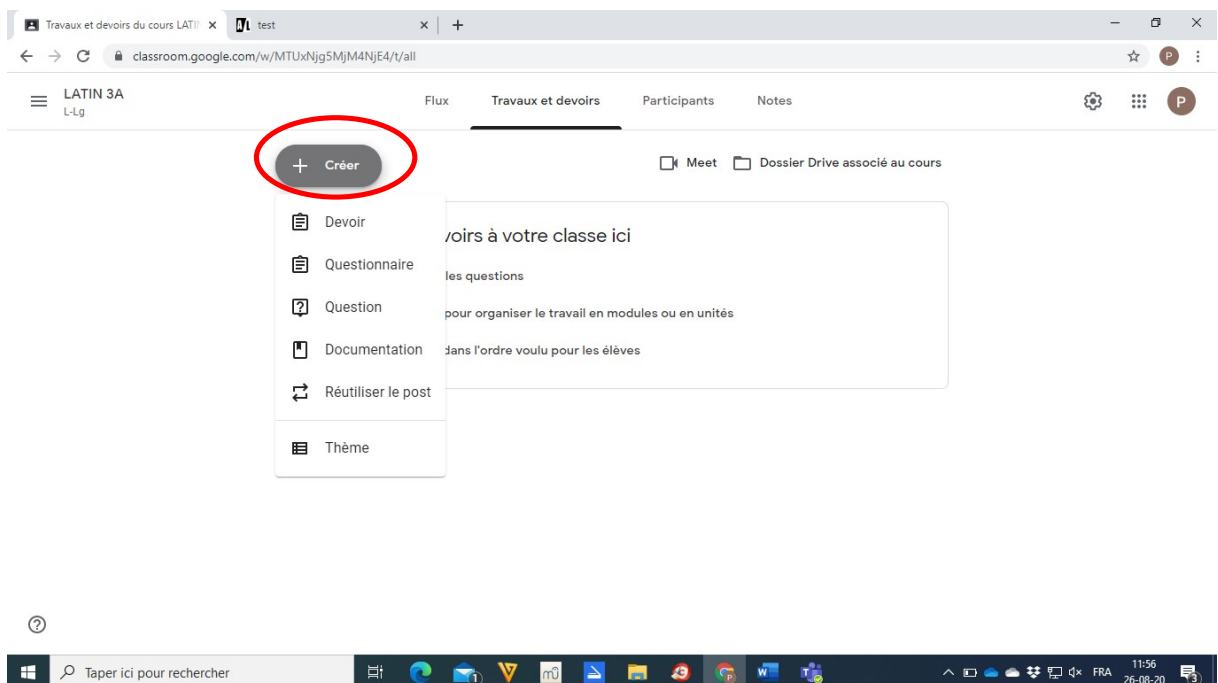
Travaux et devoirs du cours LATIN ×
test ×
+
classroom.google.com/w/MTUxNjg5MjM4NjE4/t/all

LATIN 3A
L-Lg

Flux
Travaux et devoirs
Participants
Notes

+ Créer

Meet
Dossier Drive associé au cours

Devoir
Questionnaire
Question
Documentation
Réutiliser le post
Thème

voirs à votre classe ici
les questions
pour organiser le travail en modules ou en unités
dans l'ordre voulu pour les élèves

Taper ici pour rechercher

FRA
11:56
26-08-20